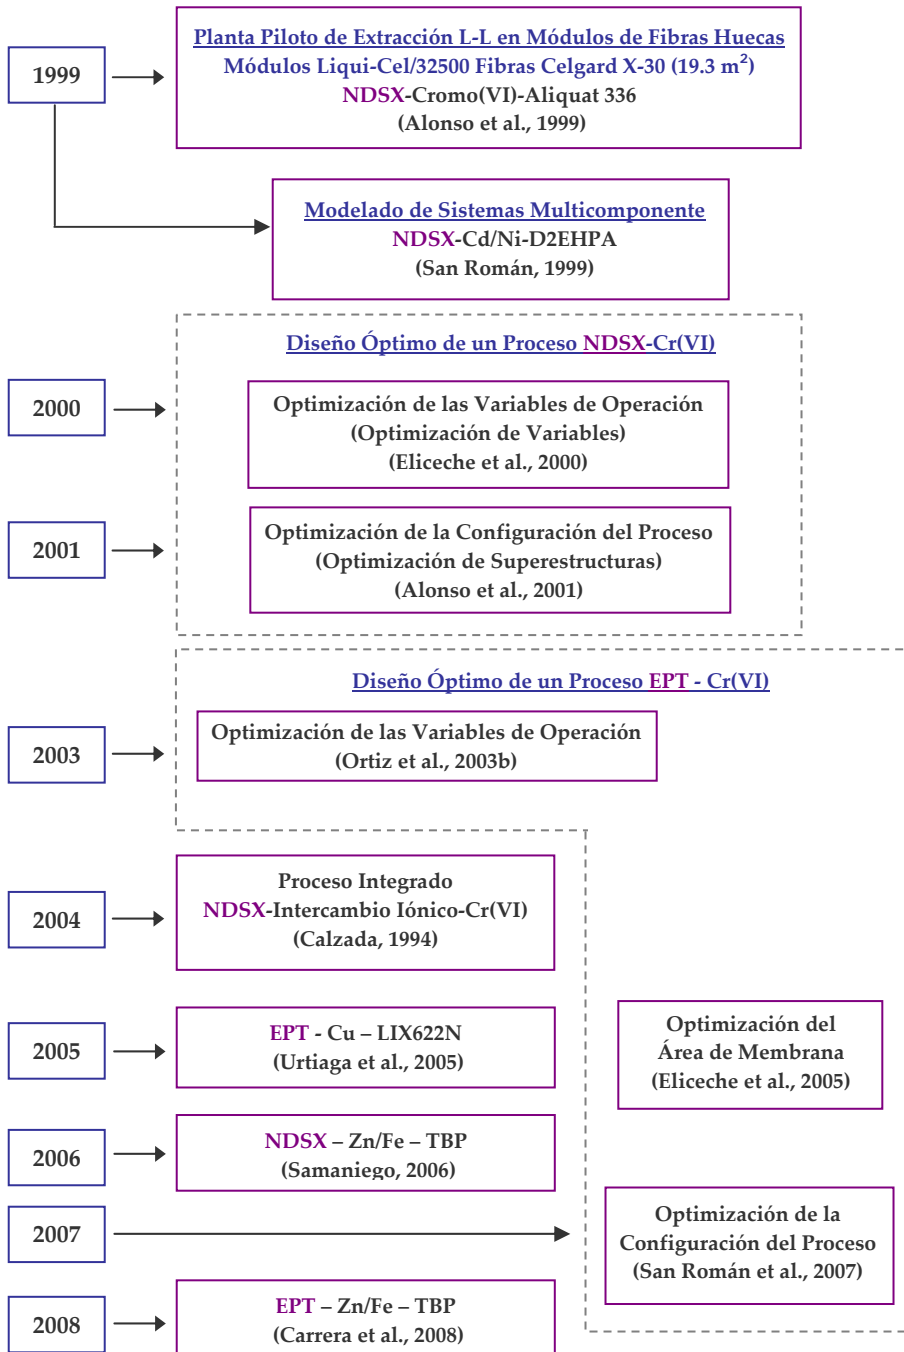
1999

Planta Piloto de Extracción L-L en Módulos de Fibras Huecas
Módulos Liqui-Cel/32500 Fibras Celgard X-30 (19.3 m$^2$)
NDSX-Cromo(VI)-Aliquat 336
(Alonso et al., 1999)

Modelado de Sistemas Multicomponente
NDSX-Cd/Ni-D2EHPA
(San Román, 1999)

Diseño Óptimo de un Proceso NDSX-Cr(VI)

2000

Optimización de las Variables de Operación
(Optimización de Variables)
(Eliceche et al., 2000)

2001

Optimización de la Configuración del Proceso
(Optimización de Superestructuras)
(Alonso et al., 2001)

Diseño Óptimo de un Proceso EPT - Cr(VI)

2003

Optimización de las Variables de Operación
(Ortiz et al., 2003b)

2004

Proceso Integrado
NDSX-Intercambio Iónico-Cr(VI)
(Calzada, 1994)

2005

EPT - Cu – LIX622N
(Urtiaga et al., 2005)

Optimización del
Área de Membrana
(Eliceche et al., 2005)

2006

NDSX – Zn/Fe – TBP
(Samaniego, 2006)

2007

Optimización de la
Configuración del Proceso
(San Román et al., 2007)

2008

EPT – Zn/Fe – TBP
(Carrera et al., 2008)